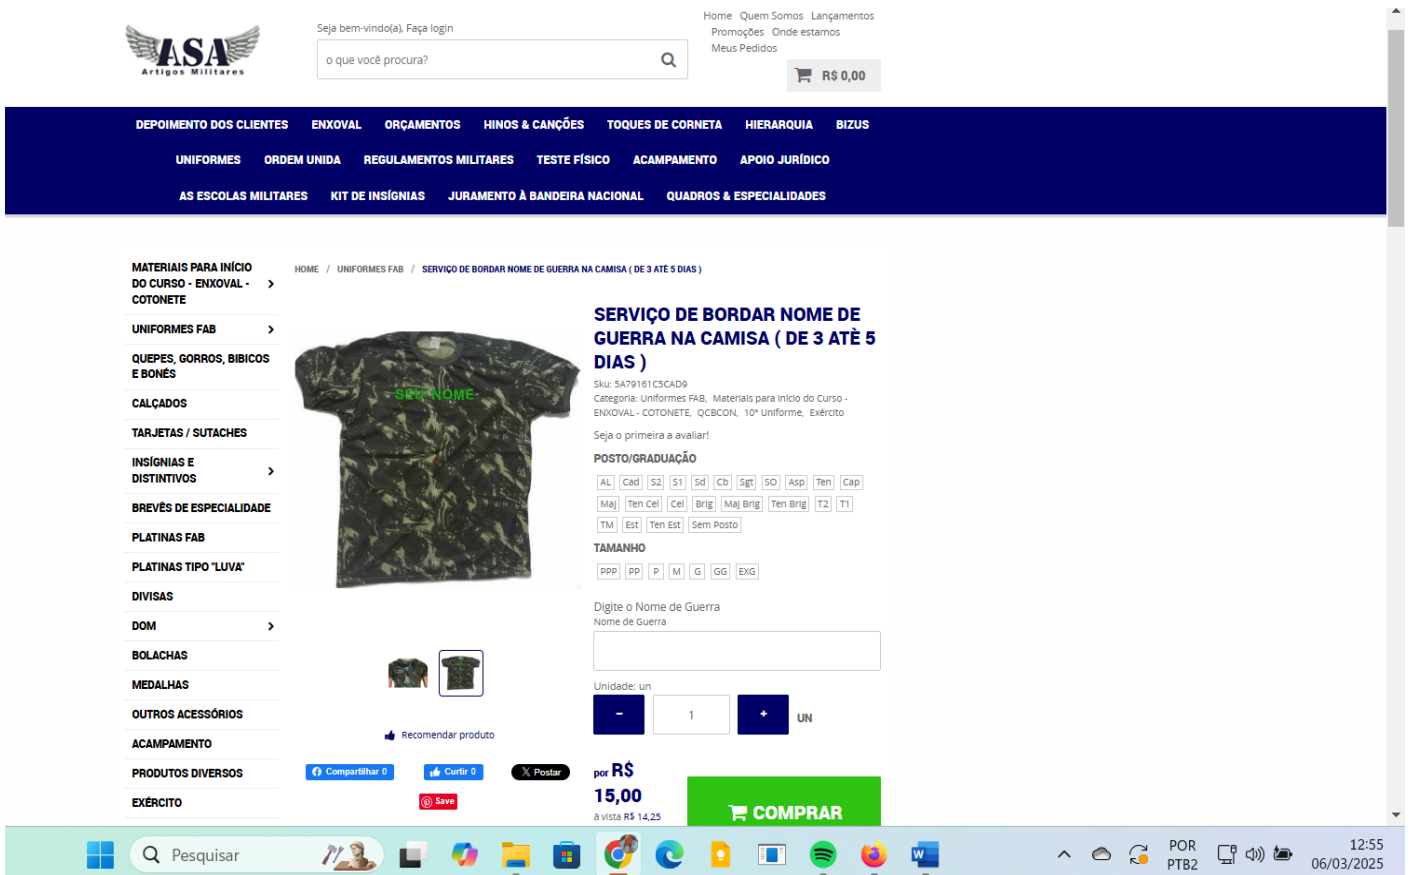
ASA
Artigos Militares

Seja bem-vindo(a), Faça login

o que você procura?

Home Quem Somos Lançamentos
Promoções Onde estamos
Meus Pedidos

R$ 0,00

DEPOIMENTO DOS CLIENTES ENXOVAL ORÇAMENTOS HINOS & CANÇÕES TOQUES DE CORNETA HIERARQUIA BIZUS
UNIFORMES ORDEM UNIDA REGULAMENTOS MILITARES TESTE FÍSICO ACAMPAMENTO APOIO JURÍDICO
AS ESCOLAS MILITARES KIT DE INSÍGNIAS JURAMENTO À BANDEIRA NACIONAL QUADROS & ESPECIALIDADES

MATERIAIS PARA INÍCIO DO CURSO - ENXOVAL - COTONETE
UNIFORMES FAB
QUEPES, GORROS, BIBICOS E BONÉS
CALÇADOS
TARJETAS / SUTACHES
INSÍGNIAS E DISTINTIVOS
BREVÊS DE ESPECIALIDADE
PLATINAS FAB
PLATINAS TIPO "LUVA"
DIVISAS
DOM
BOLACHAS
MEDALHAS
OUTROS ACESSÓRIOS
ACAMPAMENTO
PRODUTOS DIVERSOS
EXÉRCITO

HOME / UNIFORMES FAB / SERVIÇO DE BORDAR NOME DE GUERRA NA CAMISA ( DE 3 ATÈ 5 DIAS )

SEU NOME

SERVIÇO DE BORDAR NOME DE GUERRA NA CAMISA ( DE 3 ATÈ 5 DIAS )
Sku: 5A79161C5CAD9
Categoria: Uniformes FAB, Materiais para início do Curso - ENXOVAL - COTONETE, QCBCON, 10º Uniforme, Exército
Seja o primeira a avaliar!
POSTO/GRADUAÇÃO
AL Cad S2 S1 Sd Cb Sgt SO Asp Ten Cap
Maj Ten Cel Cel Brig Maj Brig Ten Brig T2 T1
TM Est Ten Est Sem Posto
TAMANHO
PPP PP P M G GG EXG
Digite o Nome de Guerra
Nome de Guerra
Unidade: un
- 1 + UN

Recomendar produto
Compartilhar 0 Curtir 0 Postar
Save

por R$ 15,00
à vista R$ 14,25
COMPRAR

Pesquisar
POR PTB2
12:55
06/03/2025